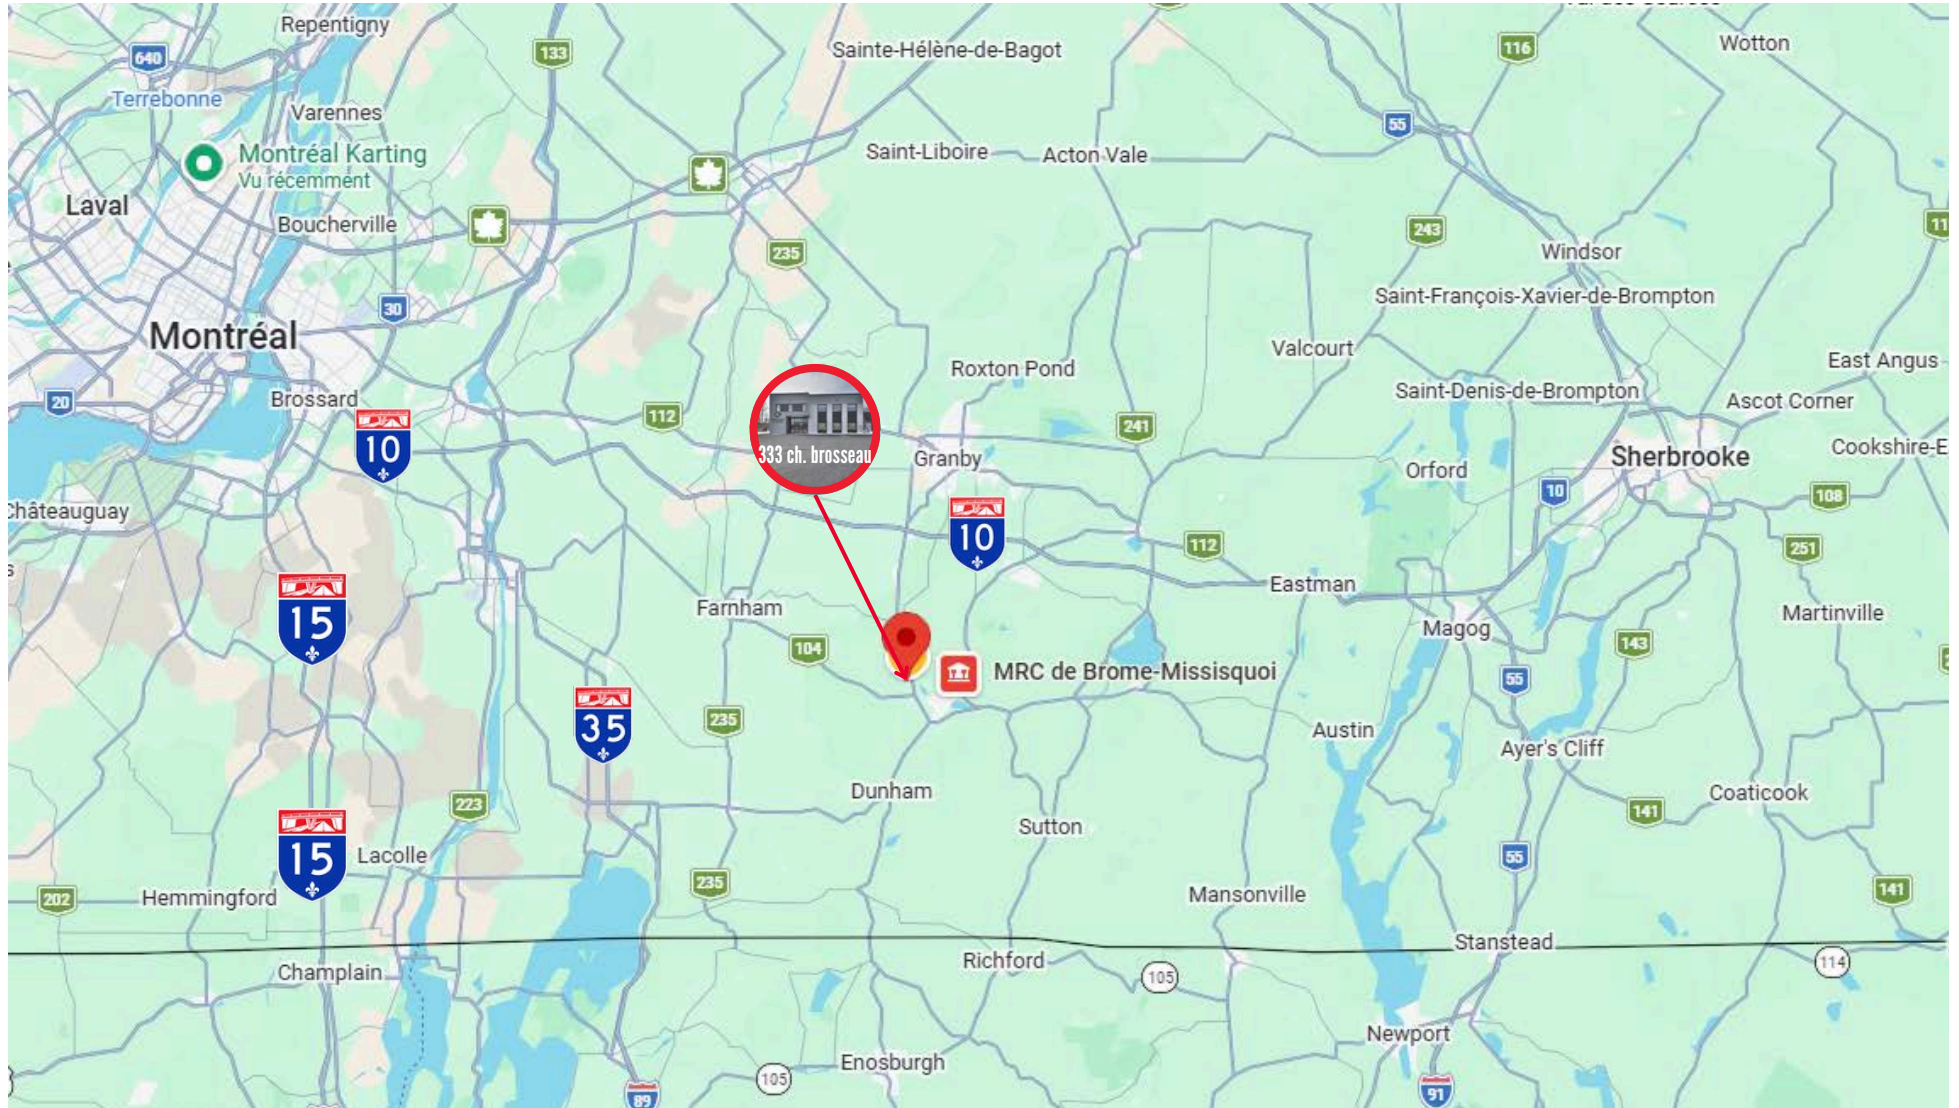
Repentigny
640
Terrebonne
133
Sainte-Hélène-de-Bagot
116
Wotton
Varennes
55
Montréal Karting
Vu récemment
Saint-Liboire
Acton Vale
Laval
Boucherville
235
243
Windsor
11
30
Saint-François-Xavier-de-Brompton
Montréal
Roxton Pond
Valcourt
East Angus
20
Brossard
112
333 ch. brosseau
241
Saint-Denis-de-Brompton
Ascot Corner
10
Granby
Orford
Sherbrooke
Cookshire-E
Châteauguay
10
10
108
112
251
Eastman
15
Farnham
Magog
Martinville
104
MRC de Brome-Missisquoi
143
55
35
235
Austin
Ayer's Cliff
Dunham
223
141
Coaticook
Sutton
15
Lacolle
55
235
Mansonville
141
202
Hemmingford
Stanstead
Champlain
Richford
105
114
Newport
105
Enosburgh
89
91